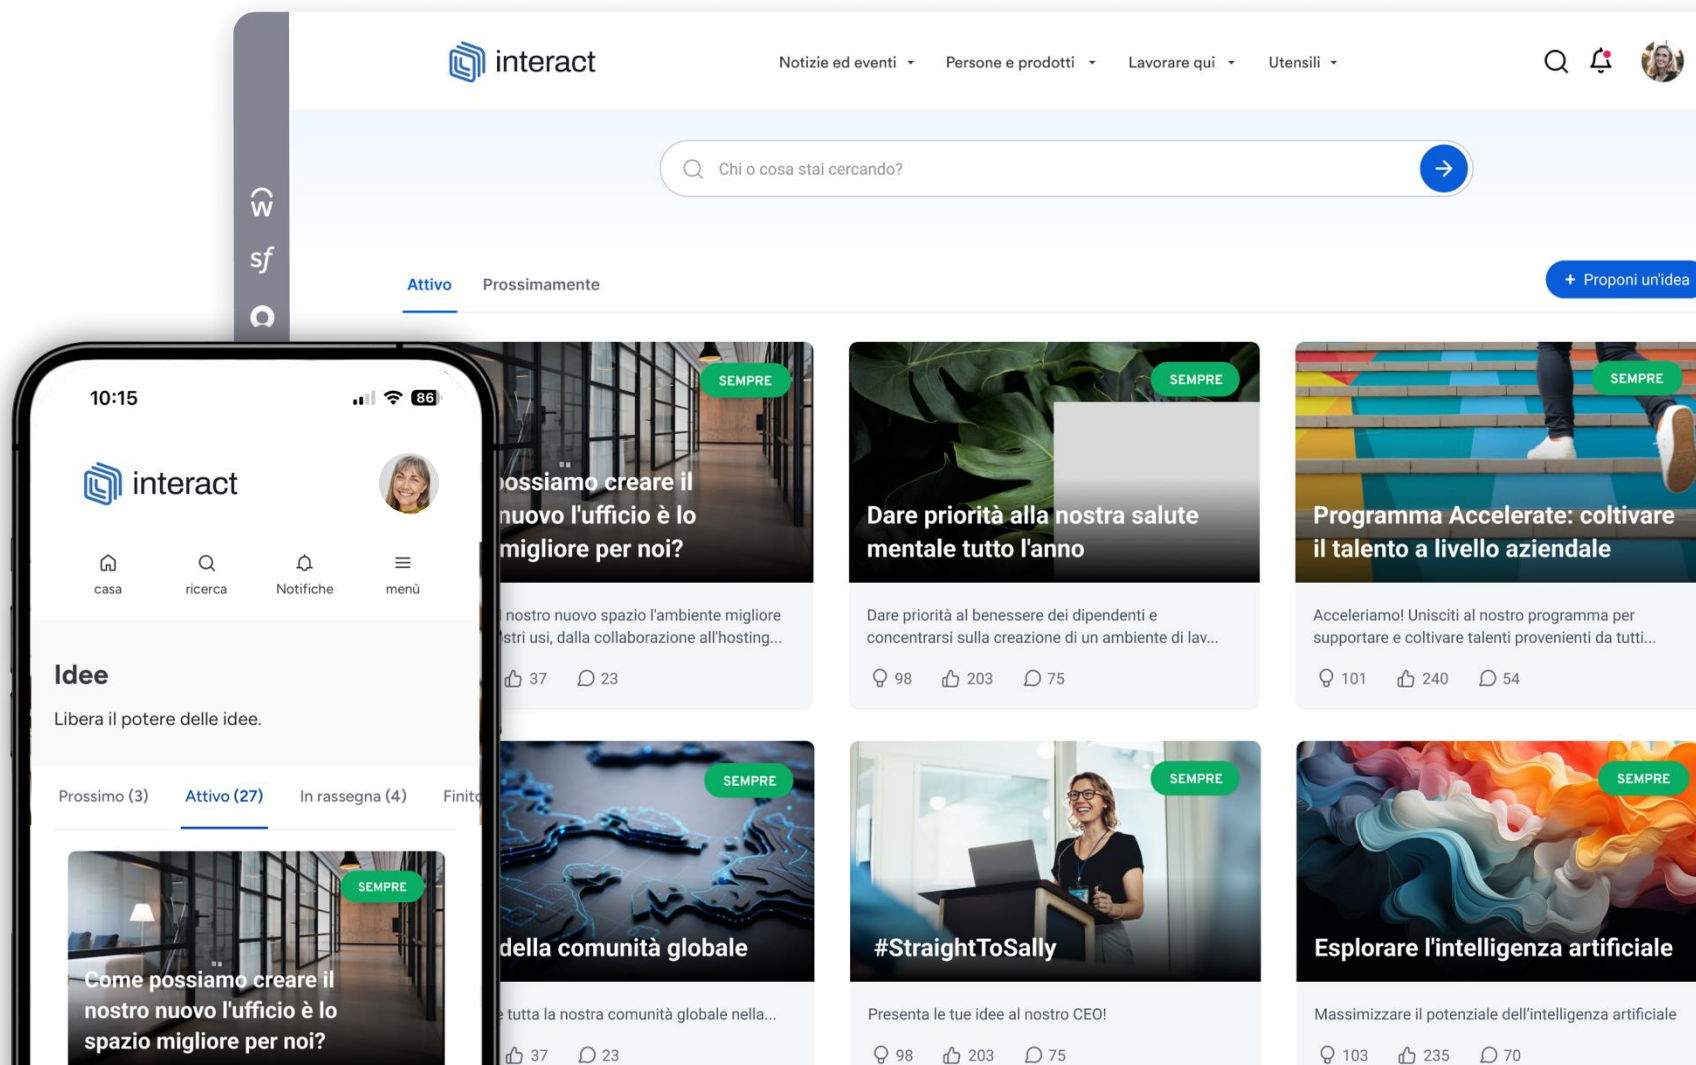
interact

Notizie ed eventi   Persone e prodotti   Lavorare qui   Utensili

Chi o cosa stai cercando?

Attivo   Prossimamente

+ Proponi un'idea

SEMPRE
ossiamo creare il nuovo l'ufficio è lo migliore per noi?
nostro nuovo spazio l'ambiente migliore stri usi, dalla collaborazione all'hosting...
37   23

SEMPRE
Dare priorità alla nostra salute mentale tutto l'anno
Dare priorità al benessere dei dipendenti e concentrarsi sulla creazione di un ambiente di lav...
98   203   75

SEMPRE
Programma Accelerate: coltivare il talento a livello aziendale
Acceleriamo! Unisciti al nostro programma per supportare e coltivare talenti provenienti da tutti...
101   240   54

SEMPRE
della comunità globale
tutta la nostra comunità globale nella...
37   23

SEMPRE
#StraightToSally
Presenta le tue idee al nostro CEO!
98   203   75

SEMPRE
Esplorare l'intelligenza artificiale
Massimizzare il potenziale dell'intelligenza artificiale
103   235   70

10:15   86

interact

casa   ricerca   Notifiche   menù

Idee
Libera il potere delle idee.

Prossimo (3)   Attivo (27)   In rassegna (4)   Finit

SEMPRE
Come possiamo creare il nostro nuovo l'ufficio è lo spazio migliore per noi?